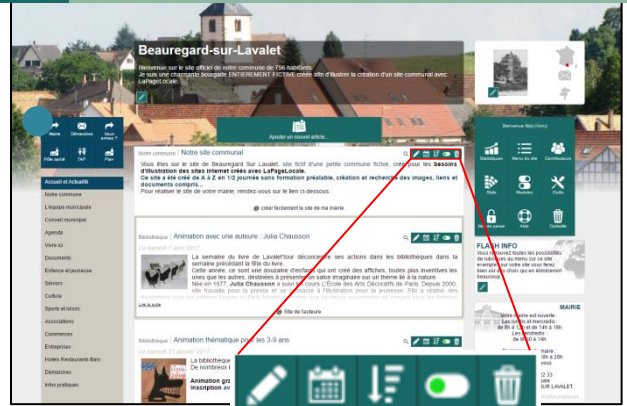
Beauregard-sur-Lavalet

Bienvenue sur le site officiel de notre commune de 756 habitants.
Je suis une charmante bourgade ENTIEREMENT FICTIVE créée afin d'illustrer la création d'un site communal avec LaPageLocale.

Mairie
Démarches
Vous arrivez ?
Plan
Pôle santé
TAP
Plan

Ajouter un nouvel article...

Accueil et Actualité
Notre commune
L'équipe municipale
Conseil municipal
Agenda
Vivre ici
Documents
Enfance et jeunesse
Seniors
Culture
Sports et loisirs
Associations
Commerces
Entreprises
Hotels Restaurants Bars
Démarches
Infos pratiques

Notre commune | Notre site communal
Vous êtes sur le site de Beauregard Sur Lavalet, site fictif d'une petite commune fictive, créé pour les besoins d'illustration des sites internet créés avec LaPageLocale.
Ce site a été créé de A à Z en 1/2 journée sans formation préalable, création et recherche des images, liens et documents compris...
Pour réaliser le site de votre mairie, rendez-vous sur le lien ci-dessous.
créer facilement le site de ma mairie

Bibliothèque | Animation avec une auteure : Julia Chausson
Le samedi 1 avril 2017
La semaine du livre de Lavalet*tour découverte ses actions dans les bibliothèques dans la semaine précédant la fête du livre.
Cette année, ce sont une douzaine d'affiches qui ont créé des affiches, toutes plus inventives les unes que les autres, destinées à présenter un lieu imaginaire sur un thème lié à la nature.
Née en 1977, Julia Chausson a suivi les cours L'École des Arts Décoratifs de Paris. Depuis 2000, elle travaille pour la presse et se consacre à l'illustration pour la jeunesse. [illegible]
Lire la suite
Site de l'auteure

Bibliothèque | Animation thématique pour les 3-9 ans
Le samedi 21 janvier 2017
La bibliothèque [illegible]
De nombreux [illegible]
Animation gra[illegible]
Inscription av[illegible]

Bienvenue Mary (Demo)
Statistiques
Menu du site
Contributeurs
Style
Modules
Outils
Mon compte
Aide
Corbeille

FLASH INFO
Vous trouverez toutes les possibilités de rubriques au menu sur ce site exemple sur votre site vous ferez bien sûr vos choix qui en éliminerent beaucoup

MAIRIE
Votre mairie est ouverte les lundis et mercredis de 8h à 12h et de 14h à 18h
Les vendredis de 9h00 à 14h
mairie
18h à 20h
vous
22 33
pale
SUR LAVALET